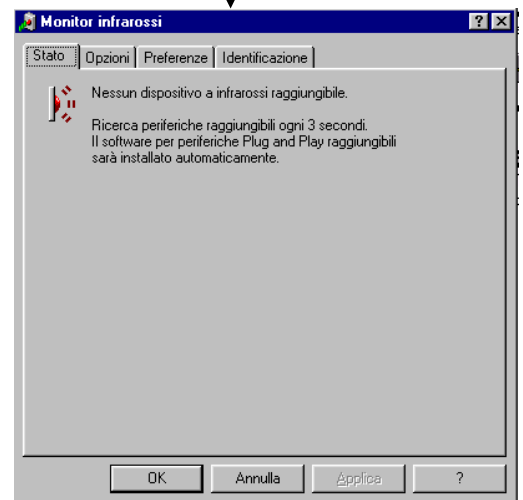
Monitor infrarossi

? X

Stato | Opzioni | Preferenze | Identificazione

Nessun dispositivo a infrarossi raggiungibile.

Ricerca periferiche raggiungibili ogni 3 secondi.
Il software per periferiche Plug and Play raggiungibili sarà installato automaticamente.

OK | Annulla | Applica | ?